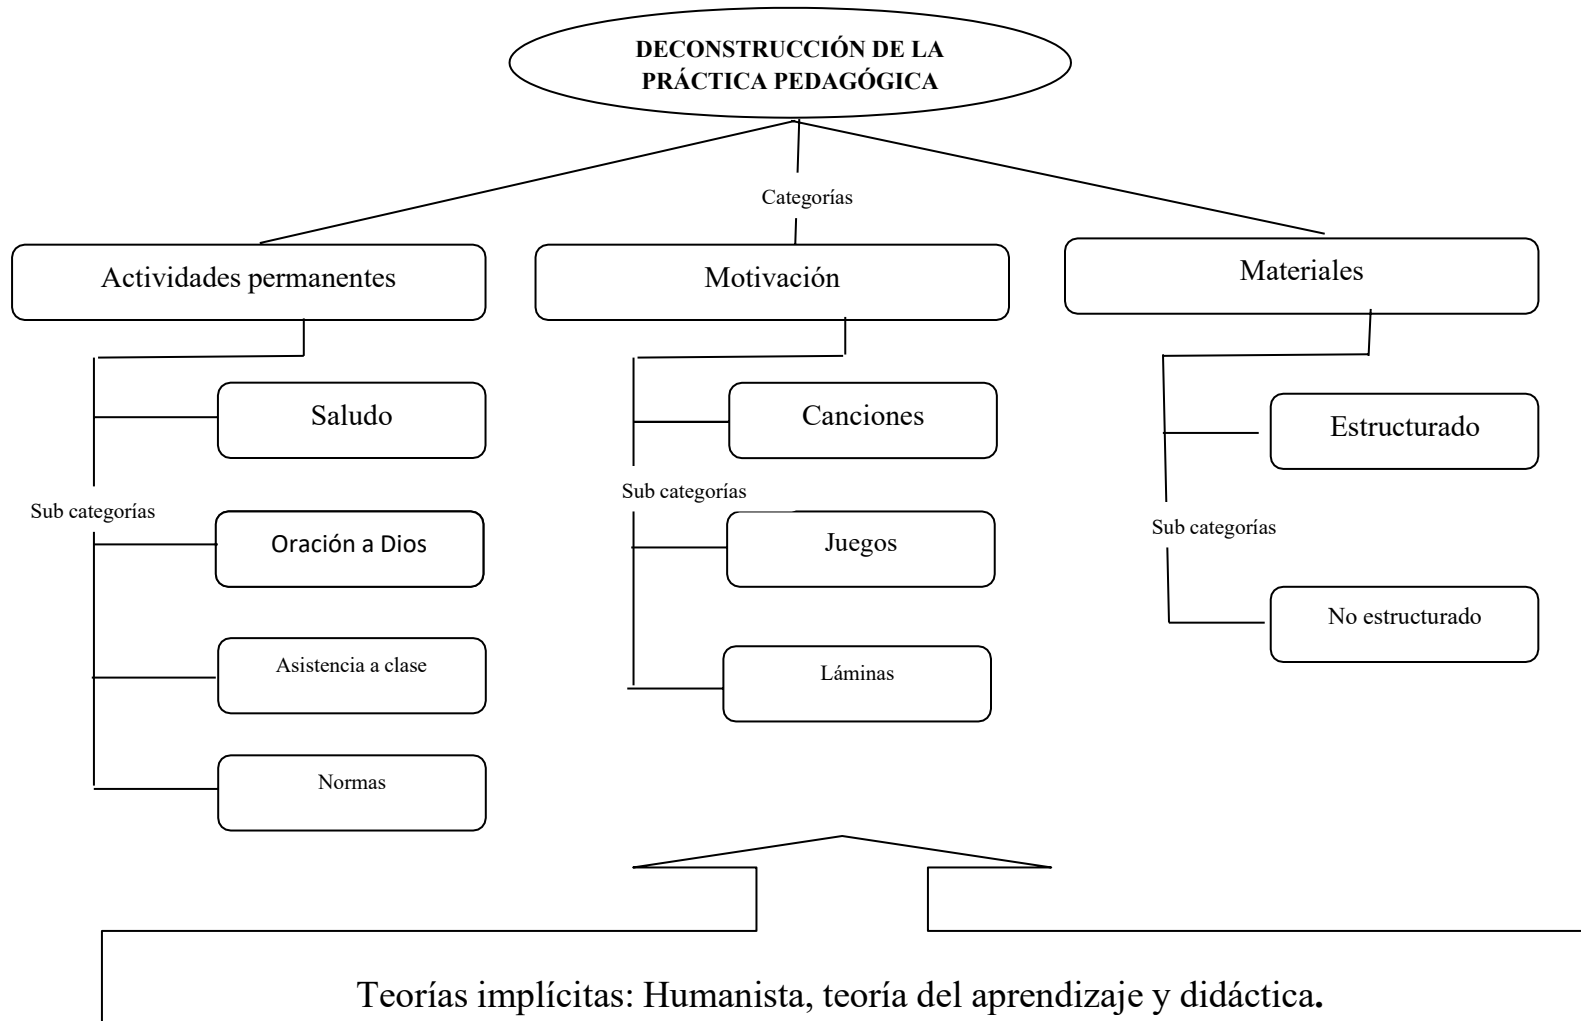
DECONSTRUCCIÓN DE LA PRÁCTICA PEDAGÓGICA

Categorías

Actividades permanentes

Motivación

Materiales

Saludo

Sub categorías

Oración a Dios

Asistencia a clase

Normas

Canciones

Sub categorías

Juegos

Láminas

Estructurado

Sub categorías

No estructurado

Teorías implícitas: Humanista, teoría del aprendizaje y didáctica.